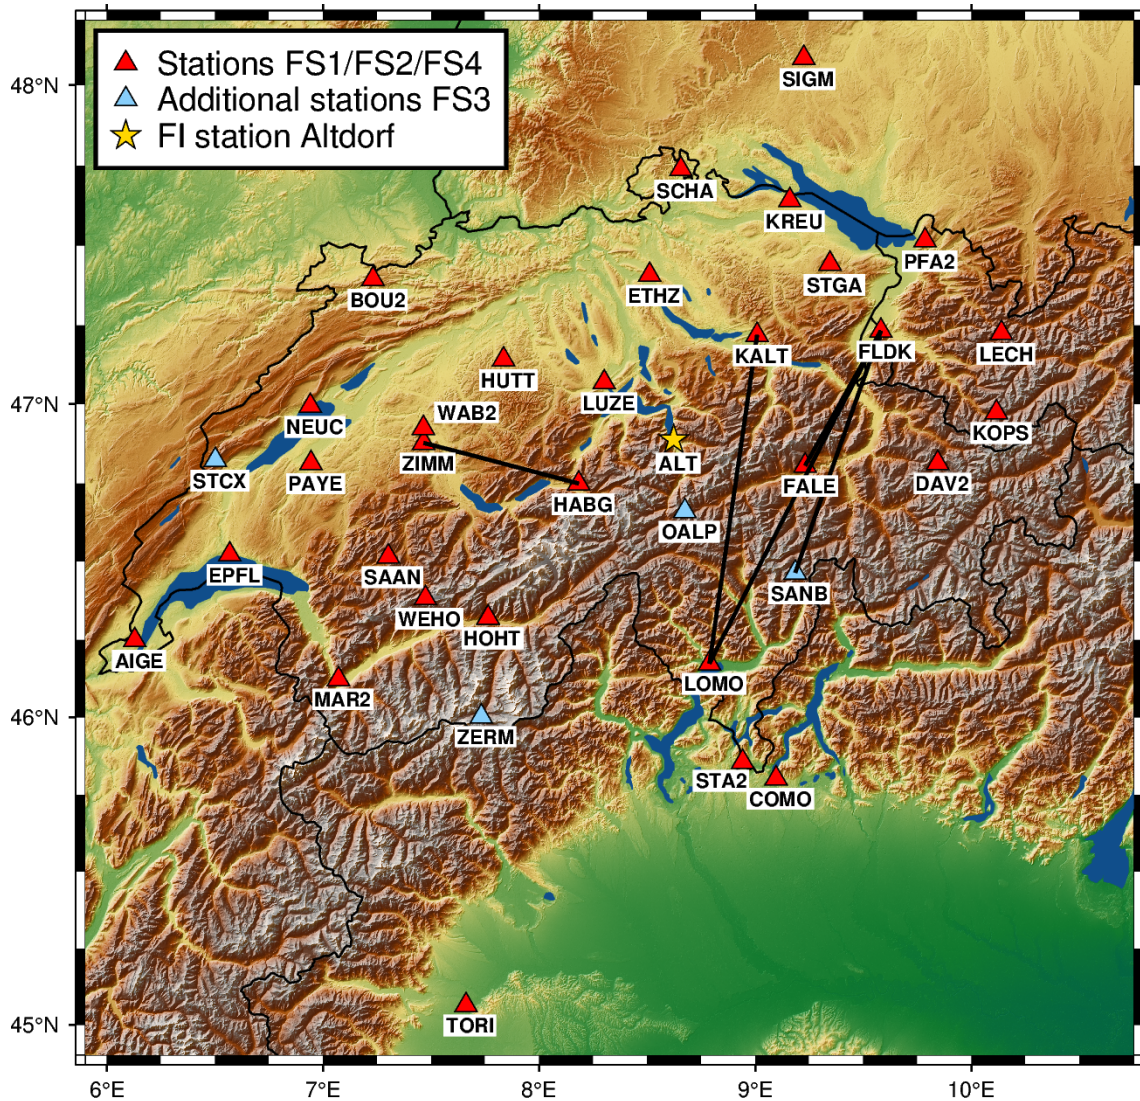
Stations FS1/FS2/FS4
Additional stations FS3
FI station Altdorf

SIGM
SCHA
KREU
PFA2
BOU2
ETHZ
STGA
KALT
FLDK
LECH
HUTT
LUZE
WAB2
NEUC
ZIMM
ALT
KOPS
STCX
PAYE
HABG
FALE
DAV2
OALP
EPFL
SAAN
SANB
WEHO
HOHT
AIGE
LOMO
MAR2
ZERM
STA2
COMO
TORI

48°N
47°N
46°N
45°N
6°E
7°E
8°E
9°E
10°E